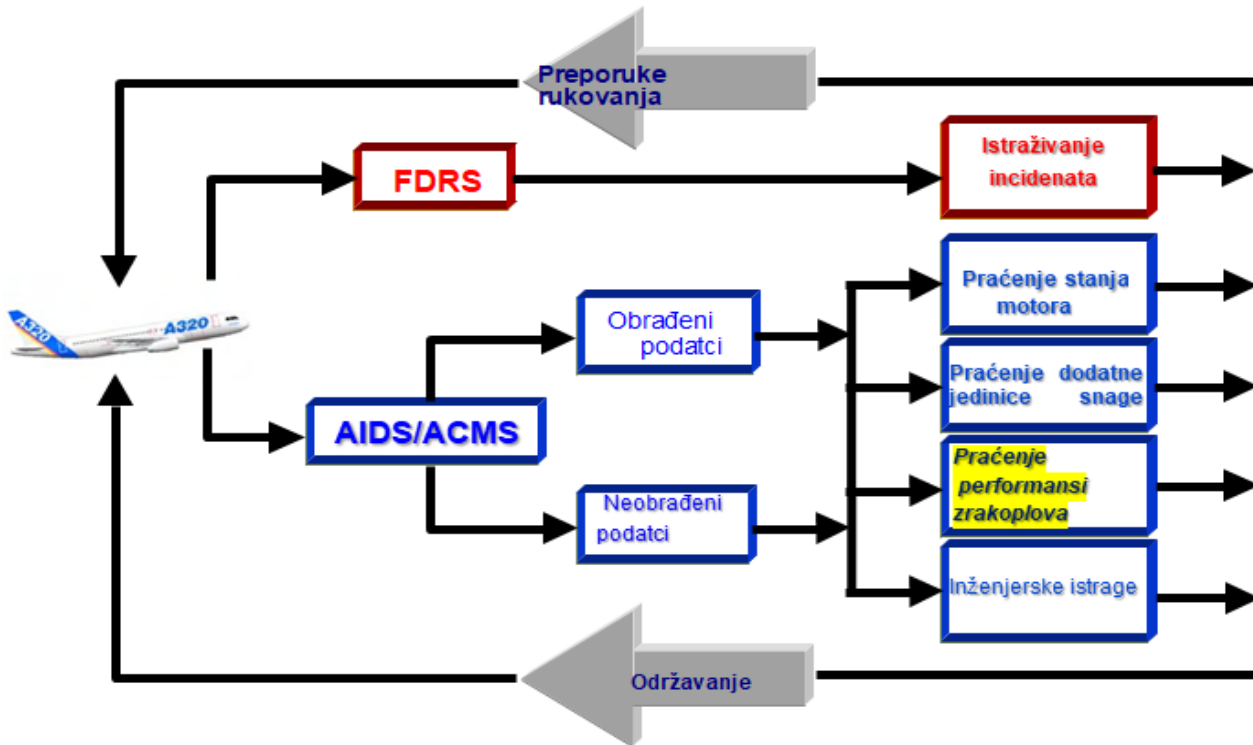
Preporuke rukovanja

FDRS

Istraživanje incidenata

A320

Obrađeni podatci

Praćenje stanja motora

Praćenje dodatne jedinice snage

AIDS/ACMS

Praćenje performansi zrakoplova

Neobrađeni podatci

Inženjerske istrage

Održavanje